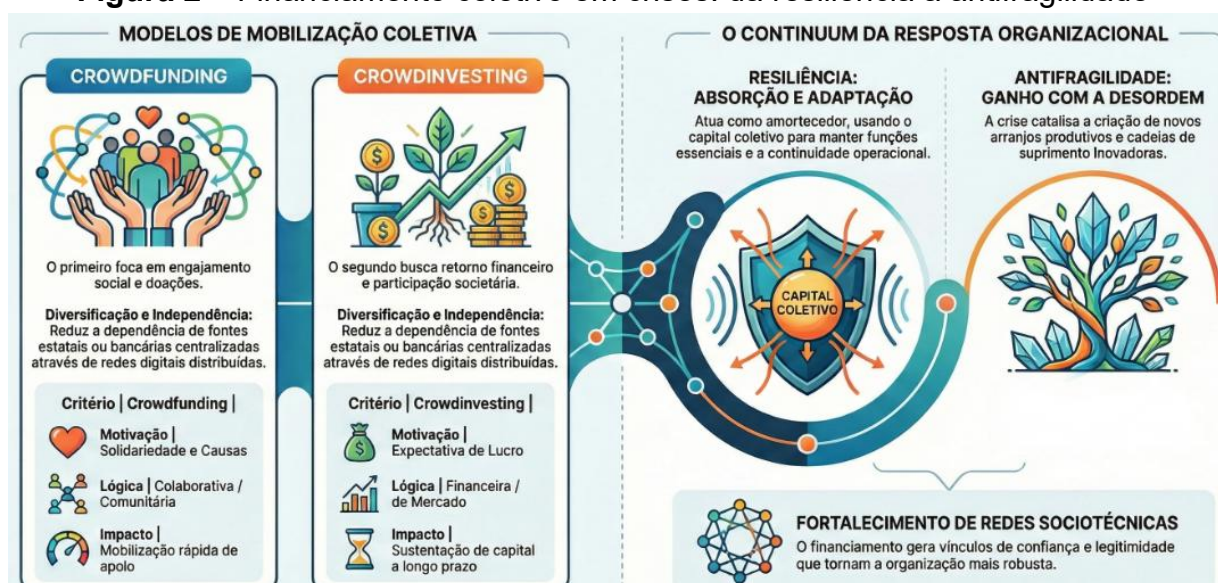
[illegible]

MODELOS DE MOBILIZAÇÃO COLETIVA

CROWDFUNDING

O primeiro foca em engajamento social e doações.

Diversificação e Independência: Reduz a dependência de fontes estatais ou bancárias centralizadas através de redes digitais distribuídas.

Critério | Crowdfunding |

Motivação | Solidariedade e Causas

Lógica | Colaborativa / Comunitária

Impacto | Mobilização rápida de apolo

CROWDINVESTING

O segundo busca retorno financeiro e participação societária.

Diversificação e Independência: Reduz a dependência de fontes estatais ou bancárias centralizadas através de redes digitais distribuídas.

Critério | Crowdinvesting |

Motivação | Expectativa de Lucro

Lógica | Financeira / de Mercado

Impacto | Sustentação de capital a longo prazo

O CONTINUUM DA RESPOSTA ORGANIZACIONAL

RESILIÊNCIA: ABSORÇÃO E ADAPTAÇÃO

Atua como amortecedor, usando o capital coletivo para manter funções essenciais e a continuidade operacional.

CAPITAL COLETIVO

ANTIFRAGILIDADE: GANHO COM A DESORDEM

A crise catalisa a criação de novos arranjos produtivos e cadeias de suprimento Inovadoras.

FORTALECIMENTO DE REDES SOCIOTÉCNICAS

O financiamento gera vínculos de confiança e legitimidade que tornam a organização mais robusta.